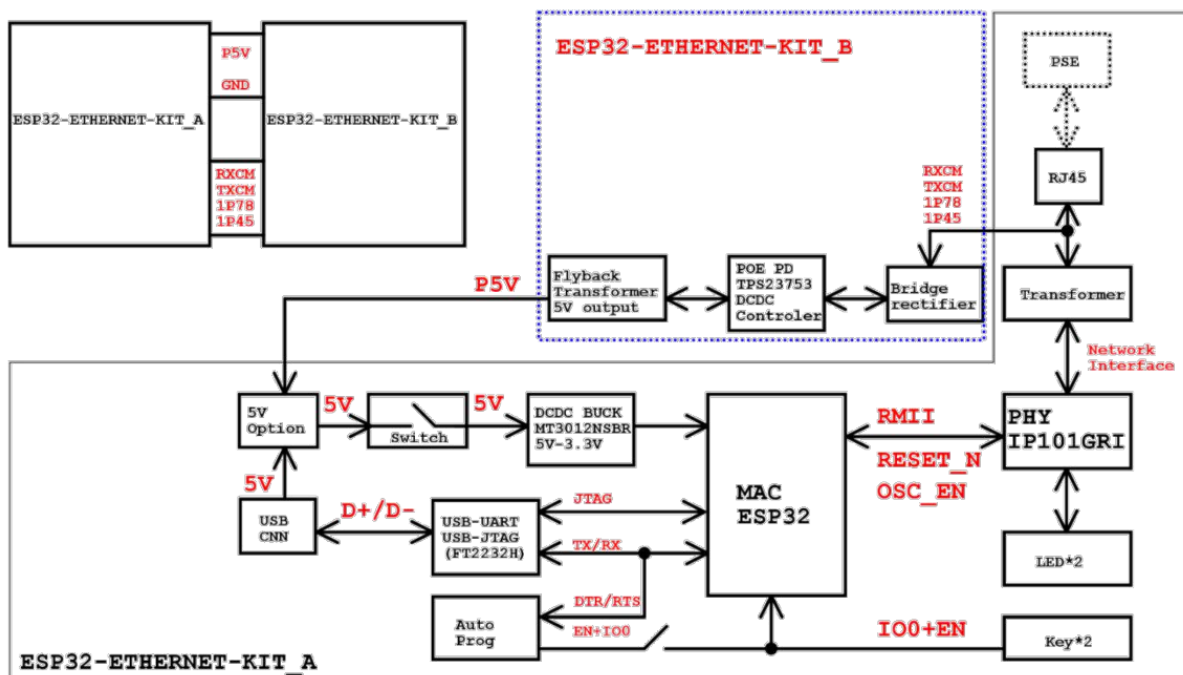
ESP32-ETHERNET-KIT_A

P5V
GND

RXCM
TXCM
1P78
1P45

ESP32-ETHERNET-KIT_B

ESP32-ETHERNET-KIT_B

PSE

RJ45

RXCM
TXCM
1P78
1P45

P5V

Flyback Transformer 5V output

POE PD TPS23753 DCDC Controler

Bridge rectifier

Transformer

Network Interface

5V Option

5V

Switch

5V

DCDC BUCK MT3012NSBR 5V-3.3V

MAC ESP32

RMII

PHY IP101GRI

RESET_N

OSC_EN

5V

USB CNN

D+/D-

USB-UART USB-JTAG (FT2232H)

JTAG

TX/RX

LED*2

Auto Prog

DTR/RTS

EN+IO0

IO0+EN

Key*2

ESP32-ETHERNET-KIT_A